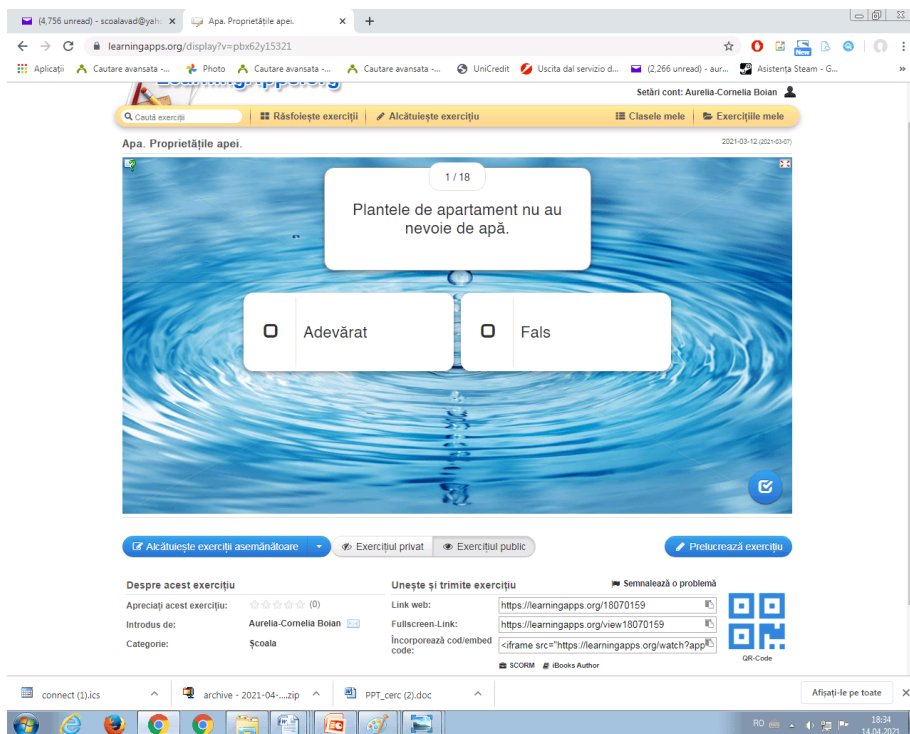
(4,756 unread) - scoalavad@yah ×
Apa. Proprietățile apei. ×
+

learningapps.org/display?v=pbx62y15321

Aplicații
Cautare avansata -...
Photo
Cautare avansata -...
Cautare avansata -...
UniCredit
Uscita dal servizio d...
(2,266 unread) - aur...
Asistența Steam - G...

Setări cont: Aurelia-Cornelia Boian

Caută exerciții
Răsfoiește exerciții
Alcătuiește exercițiu
Clasele mele
Exercițiile mele

Apa. Proprietățile apei.
2021-03-12 (2021-03-07)

1 / 18

Plantele de apartament nu au nevoie de apă.

Adevărat
Fals

Alcătuiește exerciții asemănătoare
Exercițiul privat
Exercițiul public
Prelucrează exercițiu

Despre acest exercițiu
Apreciați acest exercițiu: (0)
Introdus de: Aurelia-Cornelia Boian
Categorie: Școala

Unește și trimite exercițiu
Semnalează o problemă
Link web: https://learningapps.org/18070159
Fullscreen-Link: https://learningapps.org/view18070159
Încorporează cod/embed code: <iframe src="https://learningapps.org/watch?app
SCORM
iBooks Author
QR-Code

connect (1).ics
archive - 2021-04-....zip
PPT_cerc (2).doc
Afișați-le pe toate

RO
18:34
14.04.2021